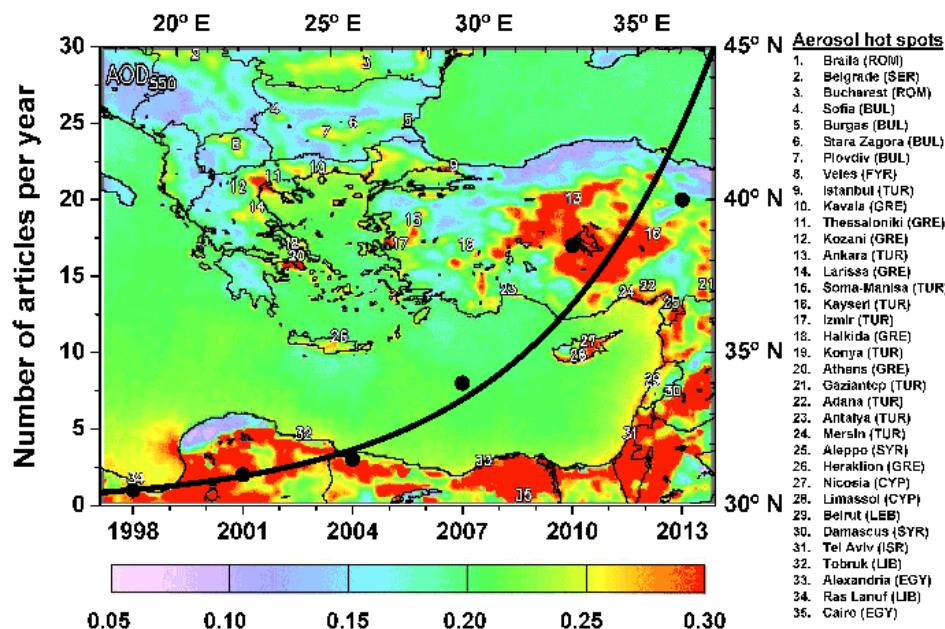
20º E 25º E 30º E 35º E

AOD$_{550}$

Number of articles per year

30
25
20
15
10
5
0

1998 2001 2004 2007 2010 2013

45º N
40º N
35º N
30º N

1 2 3 4 5 6 7 8 9 10 11 12 13 14 15 16 17 18 19 20 21 22 23 24 25 26 27 28 29 30 31 32 33 34 35

Aerosol hot spots
1. Braila (ROM)
2. Belgrade (SER)
3. Bucharest (ROM)
4. Sofia (BUL)
5. Burgas (BUL)
6. Stara Zagora (BUL)
7. Plovdiv (BUL)
8. Veles (FYR)
9. Istanbul (TUR)
10. Kavala (GRE)
11. Thessaloniki (GRE)
12. Kozani (GRE)
13. Ankara (TUR)
14. Larissa (GRE)
15. Soma-Manisa (TUR)
16. Kayseri (TUR)
17. Izmir (TUR)
18. Halkida (GRE)
19. Konya (TUR)
20. Athens (GRE)
21. Gaziantep (TUR)
22. Adana (TUR)
23. Antalya (TUR)
24. Mersin (TUR)
25. Aleppo (SYR)
26. Heraklion (GRE)
27. Nicosia (CYP)
28. Limassol (CYP)
29. Beirut (LEB)
30. Damascus (SYR)
31. Tel Aviv (ISR)
32. Tobruk (LIB)
33. Alexandria (EGY)
34. Ras Lanuf (LIB)
35. Cairo (EGY)

0.05 0.10 0.15 0.20 0.25 0.30